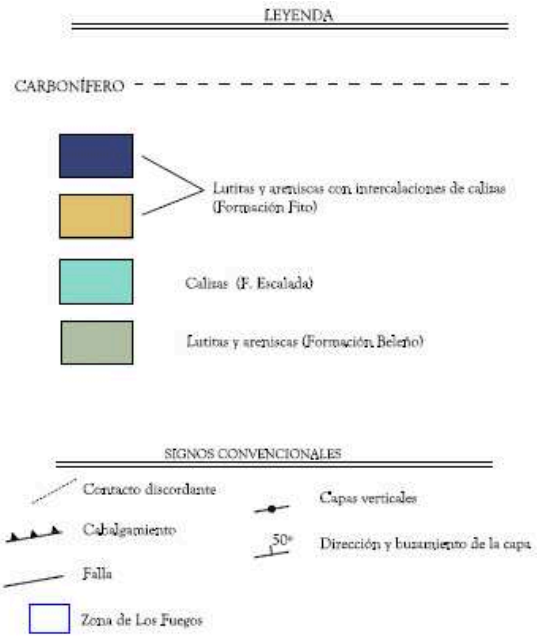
LEYENDA

CARBONÍFERO

Lutitas y areniscas con intercalaciones de calizas (Formación Fito)

Calizas (F. Escalada)

Lutitas y areniscas (Formación Beleño)

SIGNOS CONVENCIONALES

Contacto discordante

Capas verticales

Cabalgamiento

50°

Dirección y buzamiento de la capa

Falla

Zona de Los Fuegos